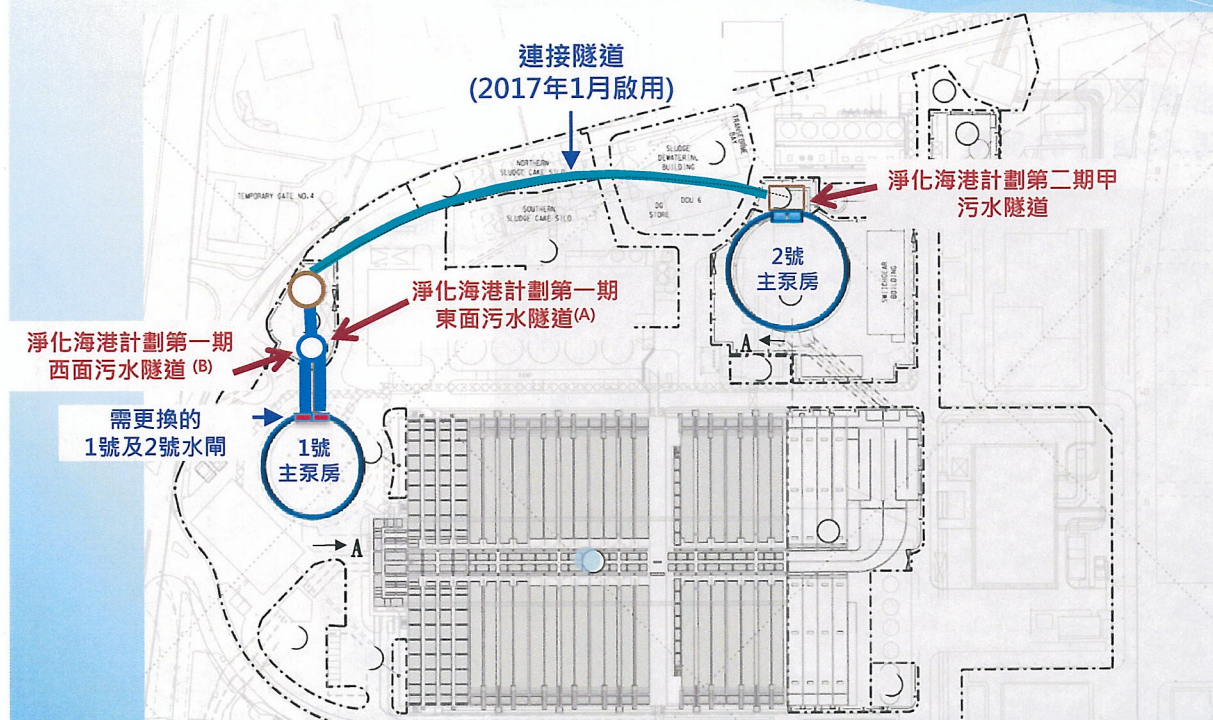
連接隧道
(2017年1月啟用)

淨化海港計劃第二期甲
污水隧道

TEMPORARY GATE NO.4

NORTHERN SLUDGE CAKE SILO

SOUTHERN SLUDGE CAKE SILO

SLUDGE DEWATERING BUILDING

TRANSFORMER BAY

DG STORE

DOLI 6

2號
主泵房

SWITCHGEAR BUILDING

淨化海港計劃第一期
東面污水隧道(A)

淨化海港計劃第一期
西面污水隧道 (B)

需更換的
1號及2號水閘

1號
主泵房

A

A